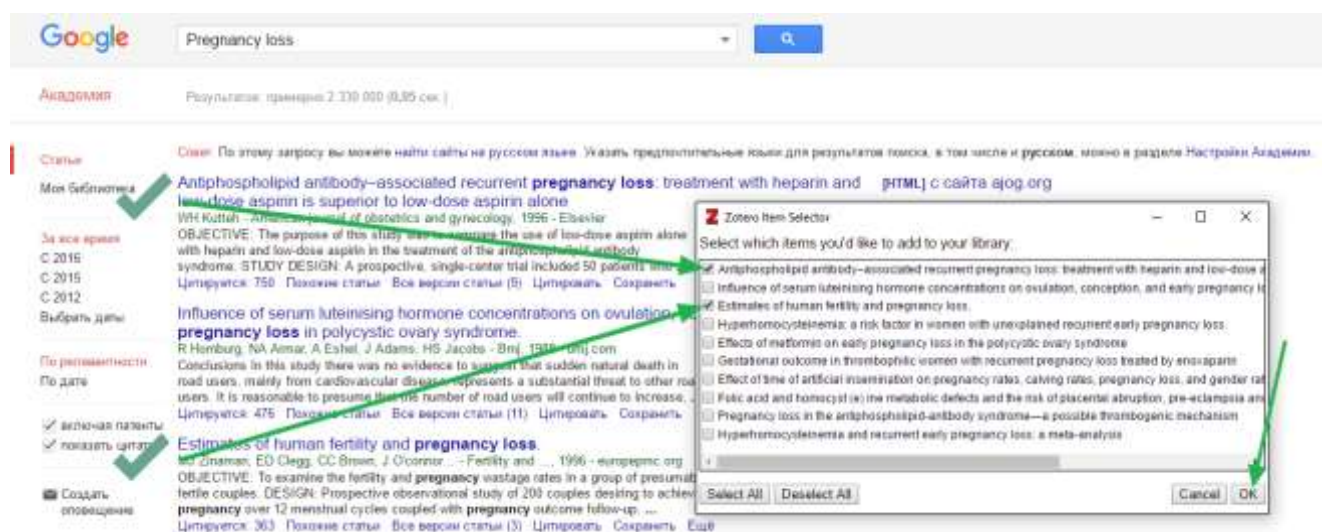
Google

Pregnancy loss

Академия

Результатов: примерно 2 330 000 (0,05 сек.)

Статьи

Моя библиотека

За все время
С 2016
С 2015
С 2012
Выбрать даты

По релевантности
По дате

✓ включая патенты
✓ показать цитаты

Создать оповещение

Совет: По этому запросу вы можете найти сайты на русском языке. Указать предпочтительные языки для результатов поиска, в том числе и русском, можно в разделе Настройки Академии.

Antiphospholipid antibody–associated recurrent pregnancy loss: treatment with heparin and low-dose aspirin is superior to low-dose aspirin alone
[HTML] с сайта ajog.org
WH Kutteh - American journal of obstetrics and gynecology, 1996 - Elsevier
OBJECTIVE: The purpose of this study was to compare the use of low-dose aspirin alone with heparin and low-dose aspirin in the treatment of the antiphospholipid antibody syndrome. STUDY DESIGN: A prospective, single-center trial included 50 patients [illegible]
Цитируется: 750 Похожие статьи Все версии статьи (5) Цитировать Сохранить

Influence of serum luteinising hormone concentrations on ovulation, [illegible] pregnancy loss in polycystic ovary syndrome.
R Homburg, NA Armar, A Eshel, J Adams, HS Jacobs - Bmj, 1988 - bmj.com
Conclusions In this study there was no evidence to suggest that sudden natural death in road users, mainly from cardiovascular disease, represents a substantial threat to other road users. It is reasonable to presume that the number of road users will continue to increase, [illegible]
Цитируется: 476 Похожие статьи Все версии статьи (11) Цитировать Сохранить

Estimates of human fertility and pregnancy loss.
MJ Zinaman, ED Clegg, CC Brown, J O'connor ... - Fertility and ..., 1996 - europepmc.org
OBJECTIVE: To examine the fertility and pregnancy wastage rates in a group of presumably fertile couples. DESIGN: Prospective observational study of 200 couples desiring to achieve pregnancy over 12 menstrual cycles coupled with pregnancy outcome follow-up. ...
Цитируется: 363 Похожие статьи Все версии статьи (3) Цитировать Сохранить Ещё

Zotero Item Selector
Select which items you'd like to add to your library:
☑ Antiphospholipid antibody–associated recurrent pregnancy loss: treatment with heparin and low-dose a
☐ Influence of serum luteinising hormone concentrations on ovulation, conception, and early pregnancy lo
☑ Estimates of human fertility and pregnancy loss.
☐ Hyperhomocysteinemia: a risk factor in women with unexplained recurrent early pregnancy loss.
☐ Effects of metformin on early pregnancy loss in the polycystic ovary syndrome
☐ Gestational outcome in thrombophilic women with recurrent pregnancy loss treated by enoxaparin
☐ Effect of time of artificial insemination on pregnancy rates, calving rates, pregnancy loss, and gender rat
☐ Folic acid and homocyst (e) ine metabolic defects and the risk of placental abruption, pre-eclampsia and
☐ Pregnancy loss in the antiphospholipid-antibody syndrome—a possible thrombogenic mechanism
☐ Hyperhomocysteinemia and recurrent early pregnancy loss: a meta-analysis
Select All Deselect All
Cancel OK